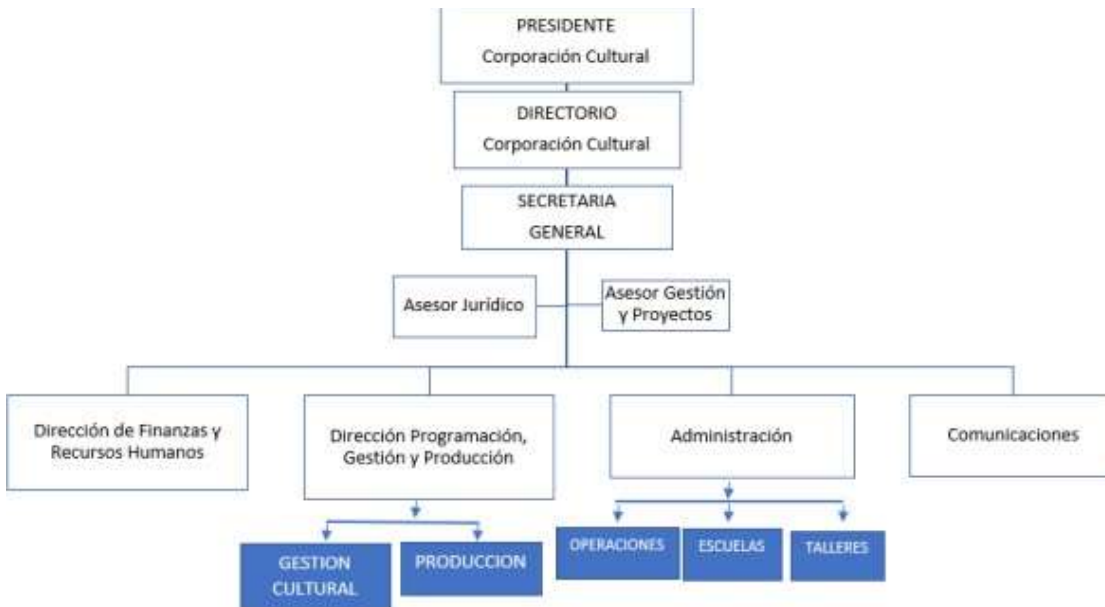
PRESIDENTE
Corporación Cultural

DIRECTORIO
Corporación Cultural

SECRETARIA
GENERAL

Asesor Juridico

Asesor Gestión y Proyectos

Dirección de Finanzas y Recursos Humanos

Dirección Programación, Gestión y Producción

Administración

Comunicaciones

GESTION CULTURAL

PRODUCCION

OPERACIONES

ESCUELAS

TALLERES